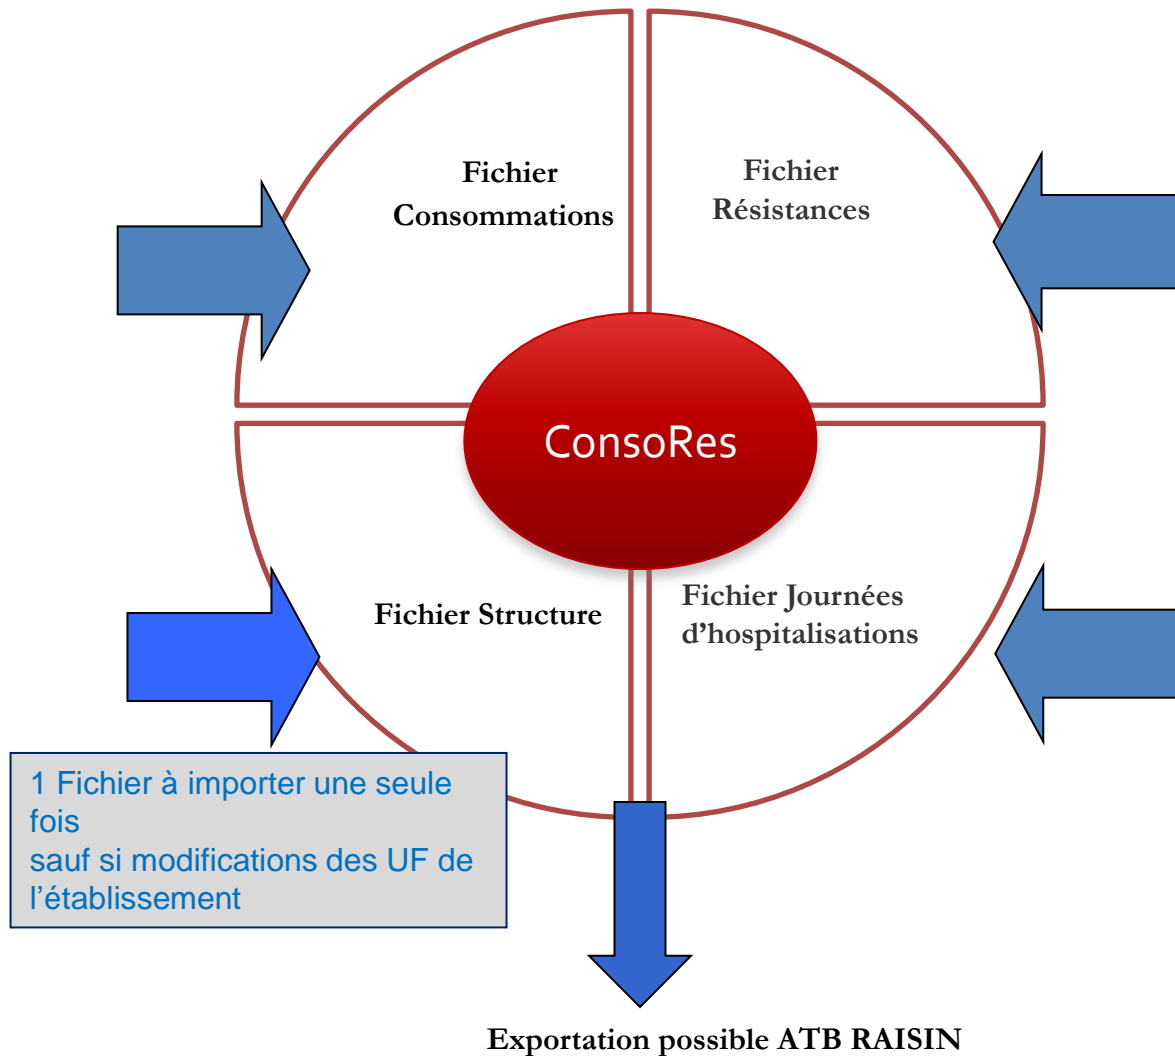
Fichier Consommations

Fichier Résistances

ConsoRes

Fichier Structure

Fichier Journées d’hospitalisations

1 Fichier à importer une seule fois
sauf si modifications des UF de l’établissement

Exportation possible ATB RAISIN